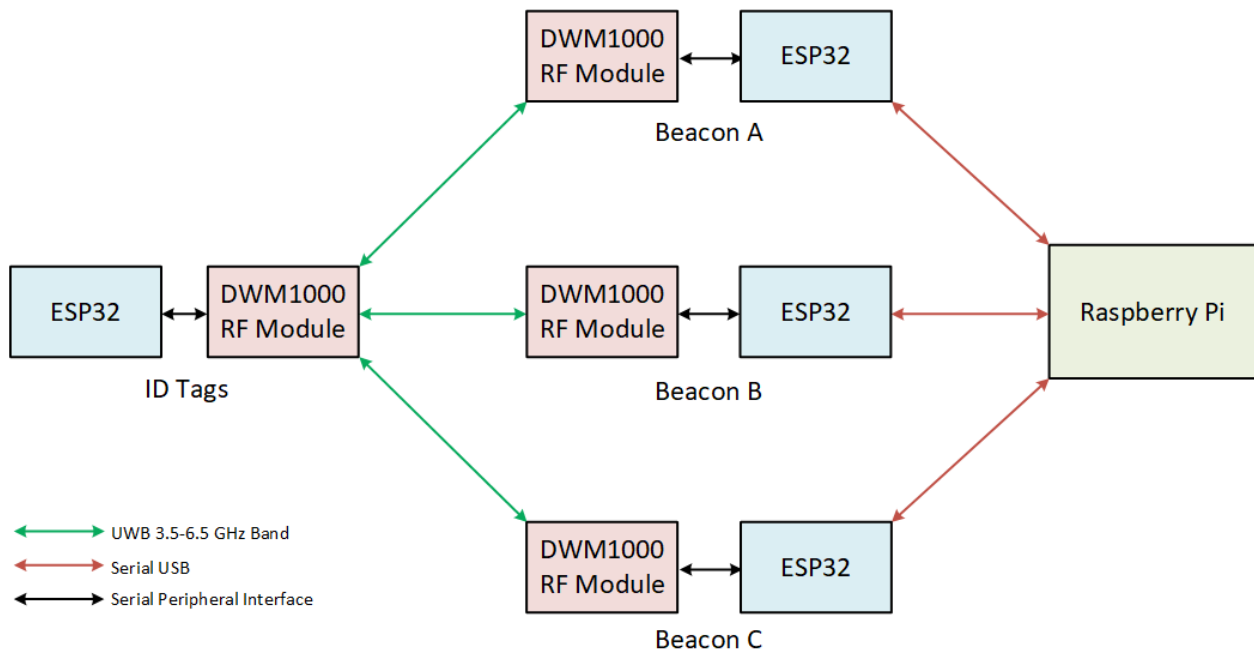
DWM1000
RF Module

ESP32

Beacon A

ESP32

DWM1000
RF Module

ID Tags

DWM1000
RF Module

ESP32

Beacon B

Raspberry Pi

DWM1000
RF Module

ESP32

Beacon C

UWB 3.5-6.5 GHz Band
Serial USB
Serial Peripheral Interface